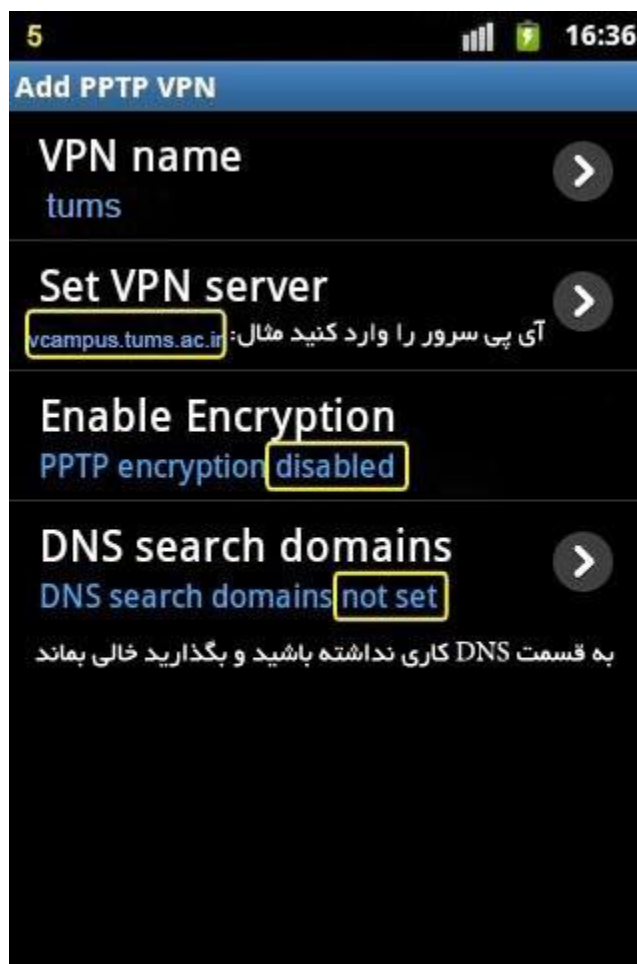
5 16:36

Add PPTP VPN

VPN name
tums

Set VPN server
آی پی سرور را وارد کنید مثال: vcampus.tums.ac.ir

Enable Encryption
PPTP encryption disabled

DNS search domains
DNS search domains not set

به قسمت DNS کاری نداشته باشید و بگذارید خالی بماند